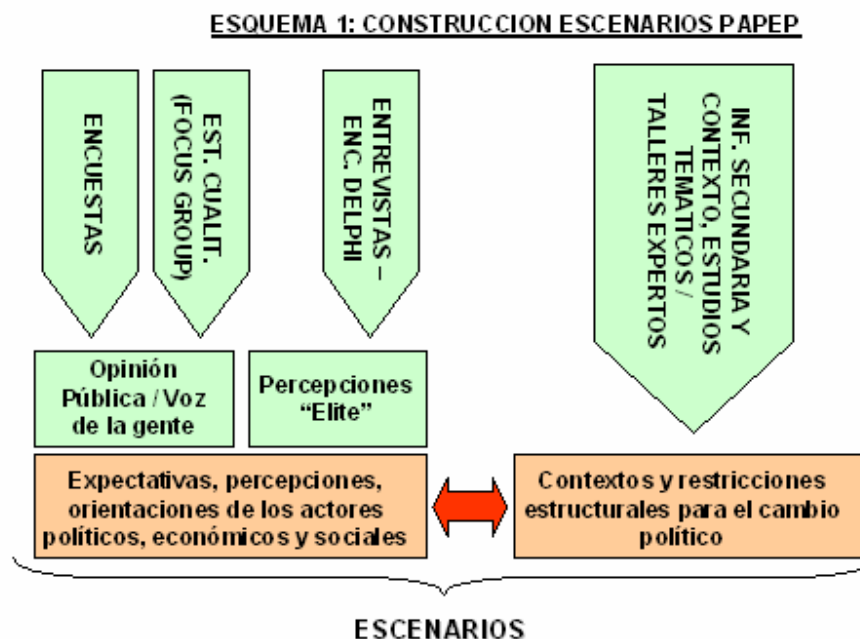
ESQUEMA 1: CONSTRUCCION ESCENARIOS PAPEP

ENCUESTAS

EST. CUALIT. (FOCUS GROUP)

ENTREVISTAS – ENC. DELPHI

INF. SECUNDARIA Y CONTEXTO, ESTUDIOS TEMATICOS / TALLERES EXPERTOS

Opinión Pública / Voz de la gente

Percepciones "Elite"

Expectativas, percepciones, orientaciones de los actores políticos, económicos y sociales

Contextos y restricciones estructurales para el cambio político

ESCENARIOS